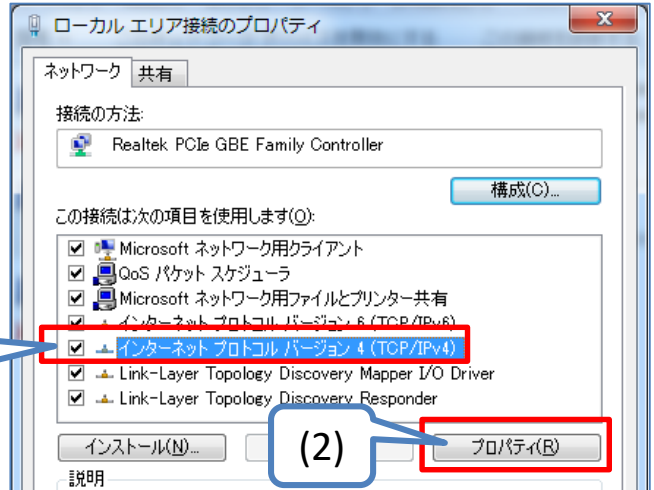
ローカル エリア接続のプロパティ

ネットワーク
共有

接続の方法:
Realtek PCIe GBE Family Controller
構成(C)...

この接続は次の項目を使用します(O):
Microsoft ネットワーク用クライアント
QoS パケット スケジューラ
Microsoft ネットワーク用ファイルとプリンター共有
インターネット プロトコル バージョン 6 (TCP/IPv6)
インターネット プロトコル バージョン 4 (TCP/IPv4)
Link-Layer Topology Discovery Mapper I/O Driver
Link-Layer Topology Discovery Responder

インストール(N)...
(2)
プロパティ(R)

説明